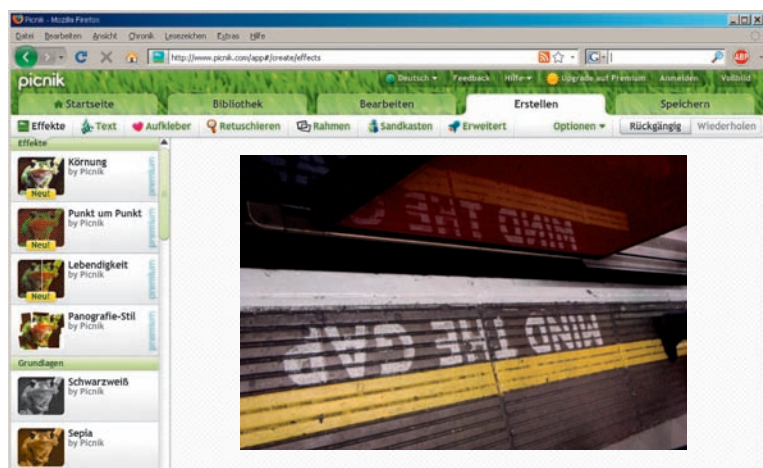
Picnik - Mozilla Firefox

Datei Bearbeiten Ansicht Chronik Lesezeichen Extras Hilfe

http://www.picnik.com/app#/create/effects

picnik

Deutsch ▾ Feedback Hilfe ▾ Upgrade auf Premium Anmelden Vollbild

Startseite Bibliothek Bearbeiten Erstellen Speichern

Effekte Text Aufkleber Retuschieren Rahmen Sandkasten Erweitert Optionen ▾ Rückgängig Wiederholen

Effekte

Körnung
by Picnik
Neu!
premium

Punkt um Punkt
by Picnik
Neu!
premium

Lebendigkeit
by Picnik
Neu!
premium

Panografie-Stil
by Picnik
premium

Grundlagen

Schwarzweiß
by Picnik

Sepia
by Picnik

MIND THE GAP

MIND THE GAP